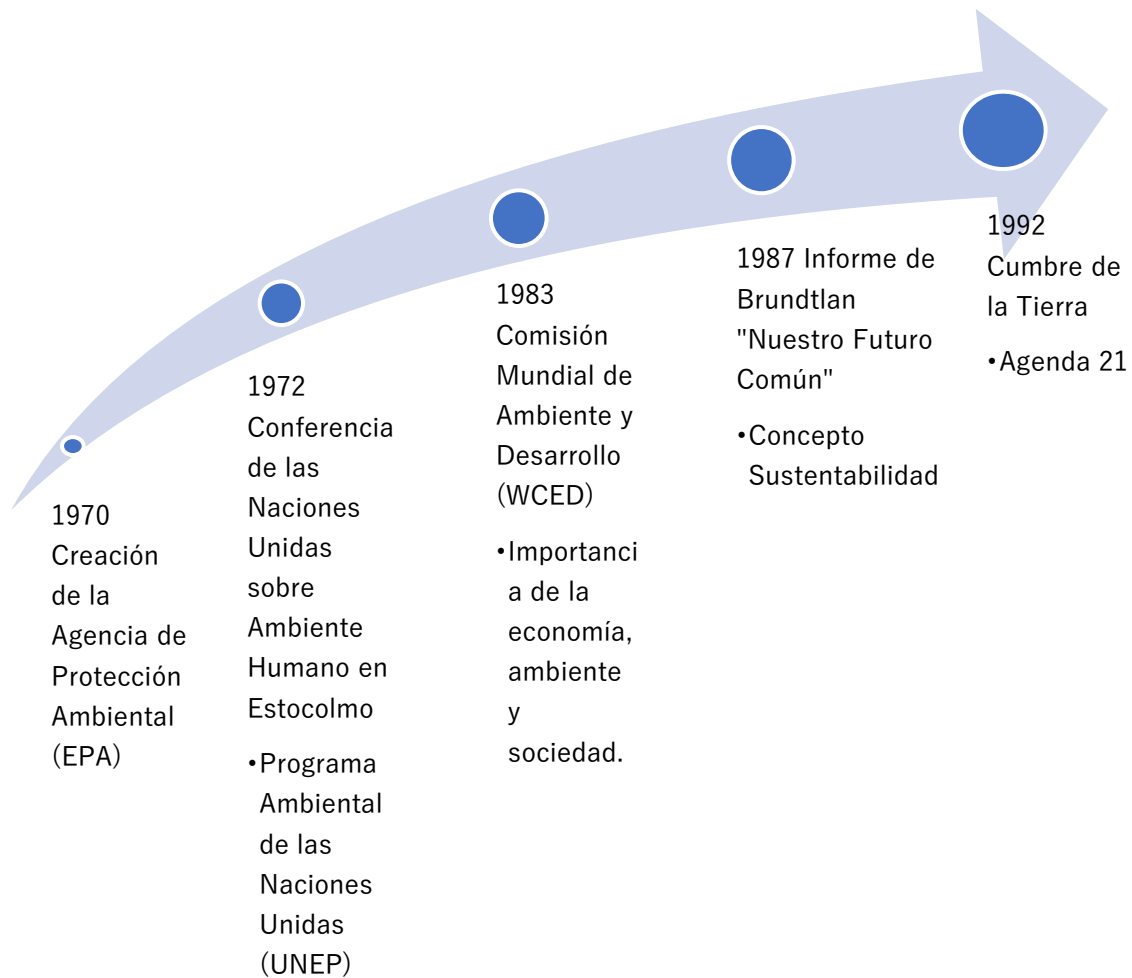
1970 Creación de la Agencia de Protección Ambiental (EPA)

1972 Conferencia de las Naciones Unidas sobre Ambiente Humano en Estocolmo

•Programa Ambiental de las Naciones Unidas (UNEP)

1983 Comisión Mundial de Ambiente y Desarrollo (WCED)

•Importancia de la economía, ambiente y sociedad.

1987 Informe de Brundtlan "Nuestro Futuro Común"

•Concepto Sustentabilidad

1992 Cumbre de la Tierra

•Agenda 21